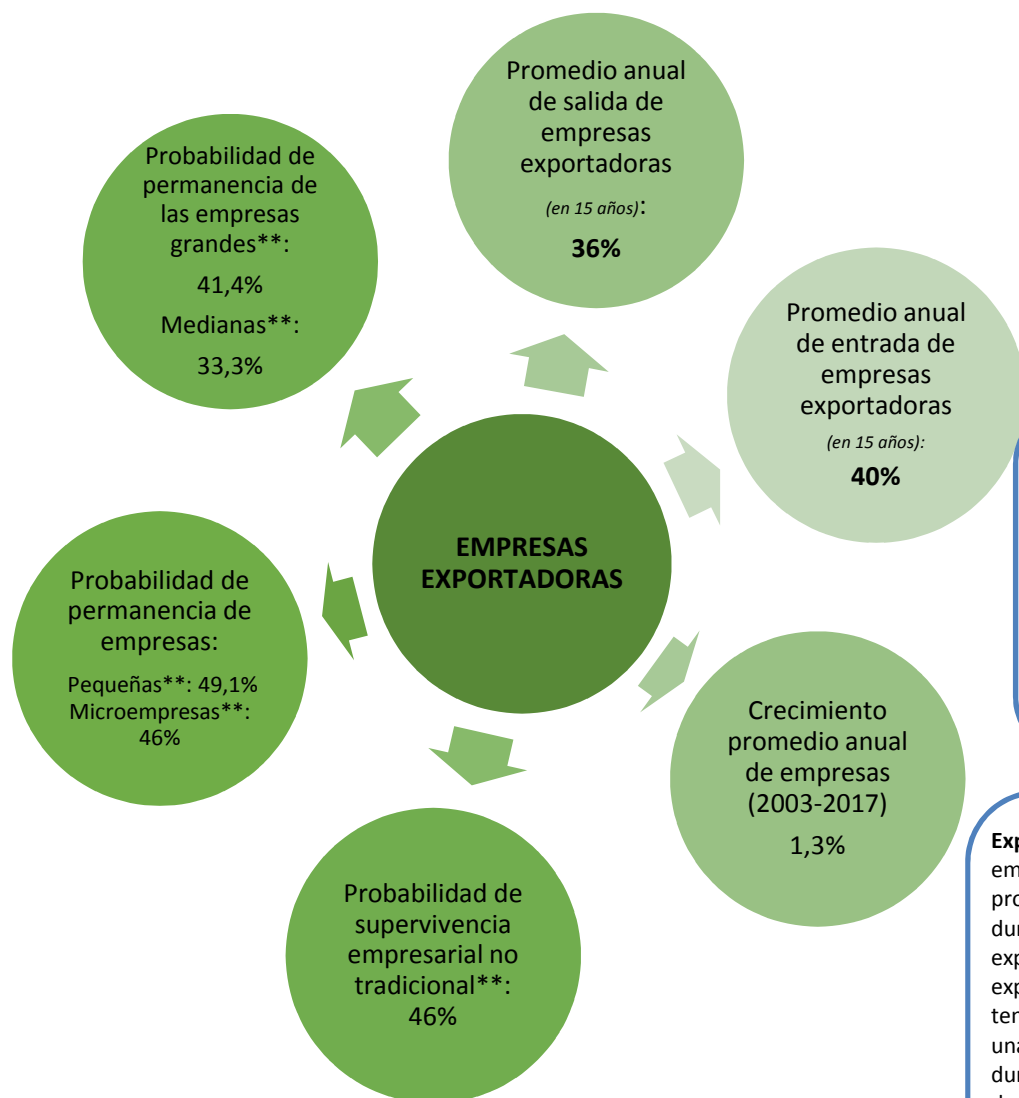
Promedio anual de salida de empresas exportadoras

(en 15 años):

36%

Probabilidad de permanencia de las empresas grandes**:

41,4%

Medianas**:

33,3%

Promedio anual de entrada de empresas exportadoras

(en 15 años):

40%

EMPRESAS EXPORTADORAS

Probabilidad de permanencia de empresas:

Pequeñas**: 49,1%
Microempresas**: 46%

Crecimiento promedio anual de empresas (2003-2017)

1,3%

Probabilidad de supervivencia empresarial no tradicional**:
46%

Exp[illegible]
em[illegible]
pro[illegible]
dur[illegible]
exp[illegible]
exp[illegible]
ten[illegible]
una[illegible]
dur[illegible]